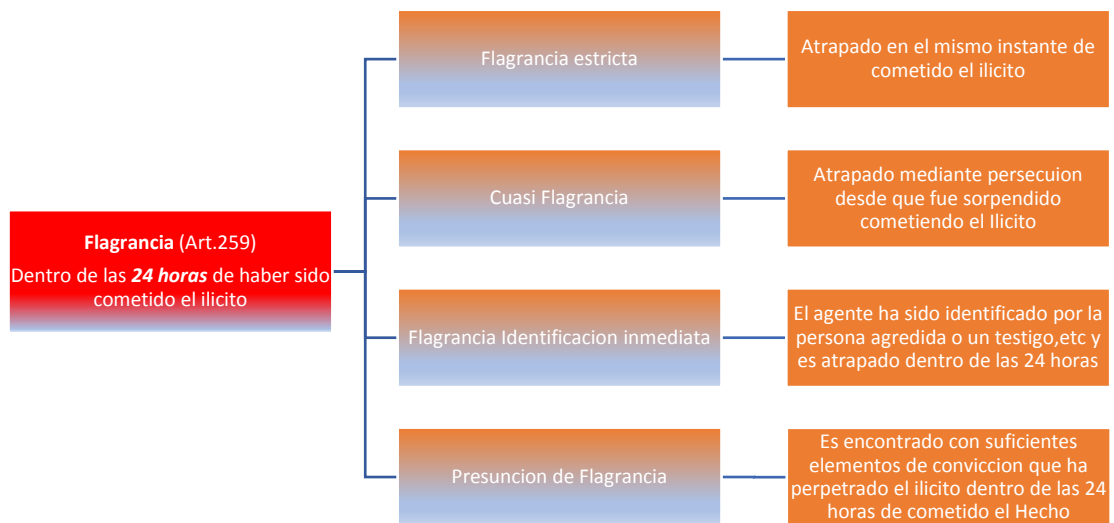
**Flagrancia** (Art.259)

Dentro de las ***24 horas*** de haber sido cometido el ilicito

Flagrancia estricta

Atrapado en el mismo instante de cometido el ilicito

Cuasi Flagrancia

Atrapado mediante persecuion desde que fue sorpendido cometiendo el Ilicito

Flagrancia Identificacion inmediata

El agente ha sido identificado por la persona agredida o un testigo,etc y es atrapado dentro de las 24 horas

Presuncion de Flagrancia

Es encontrado con suficientes elementos de conviccion que ha perpetrado el ilicito dentro de las 24 horas de cometido el Hecho